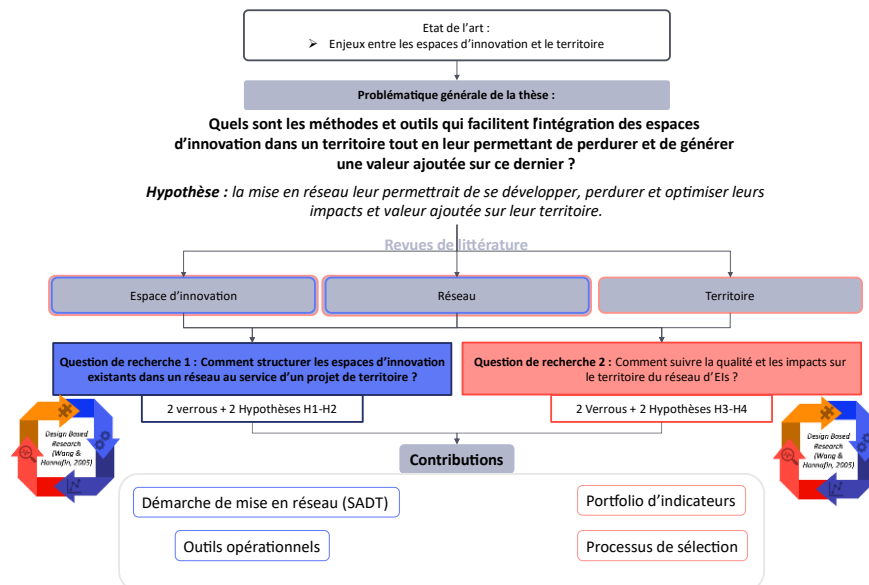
Etat de l'art :
➤ Enjeux entre les espaces d'innovation et le territoire

Problématique générale de la thèse :

Quels sont les méthodes et outils qui facilitent l'intégration des espaces d'innovation dans un territoire tout en leur permettant de perdurer et de générer une valeur ajoutée sur ce dernier ?

*Hypothèse :* la mise en réseau leur permettrait de se développer, perdurer et optimiser leurs impacts et valeur ajoutée sur leur territoire.

Revues de littérature

Espace d'innovation

Réseau

Territoire

Question de recherche 1 : Comment structurer les espaces d'innovation existants dans un réseau au service d'un projet de territoire ?

Question de recherche 2 : Comment suivre la qualité et les impacts sur le territoire du réseau d'EIs ?

2 verrous + 2 Hypothèses H1-H2

2 Verrous + 2 Hypothèses H3-H4

Design Based Research (Wang & Hannafin, 2005)

Design Based Research (Wang & Hannafin, 2005)

Contributions

Démarche de mise en réseau (SADT)

Portfolio d'indicateurs

Outils opérationnels

Processus de sélection